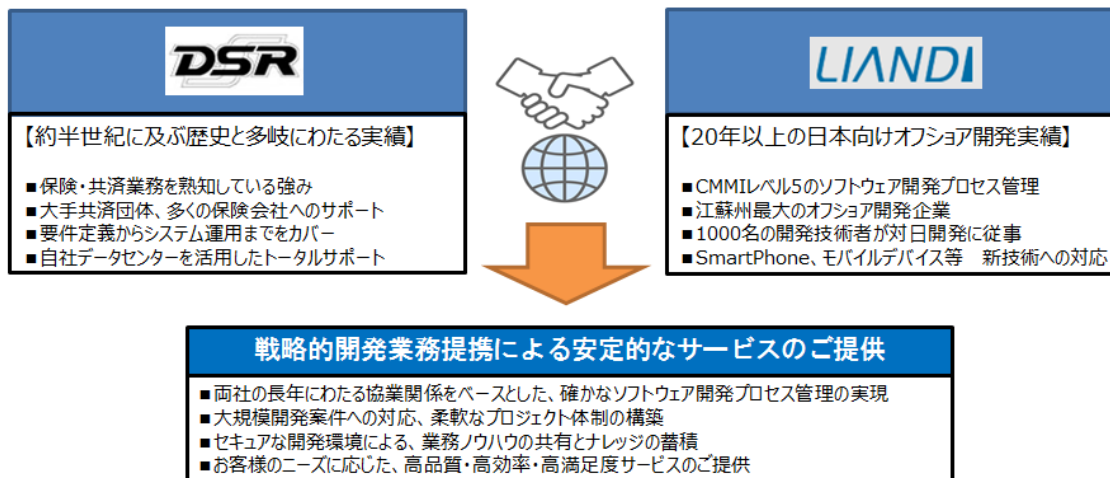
DSR

【約半世紀に及ぶ歴史と多岐にわたる実績】

■保険・共済業務を熟知している強み
■大手共済団体、多くの保険会社へのサポート
■要件定義からシステム運用までをカバー
■自社データセンターを活用したトータルサポート

LIANDI

【20年以上の日本向けオフショア開発実績】

■CMMIレベル5のソフトウェア開発プロセス管理
■江蘇州最大のオフショア開発企業
■1000名の開発技術者が対日開発に従事
■SmartPhone、モバイルデバイス等　新技術への対応

戦略的開発業務提携による安定的なサービスのご提供

■両社の長年にわたる協業関係をベースとした、確かなソフトウェア開発プロセス管理の実現
■大規模開発案件への対応、柔軟なプロジェクト体制の構築
■セキュアな開発環境による、業務ノウハウの共有とナレッジの蓄積
■お客様のニーズに応じた、高品質・高効率・高満足度サービスのご提供